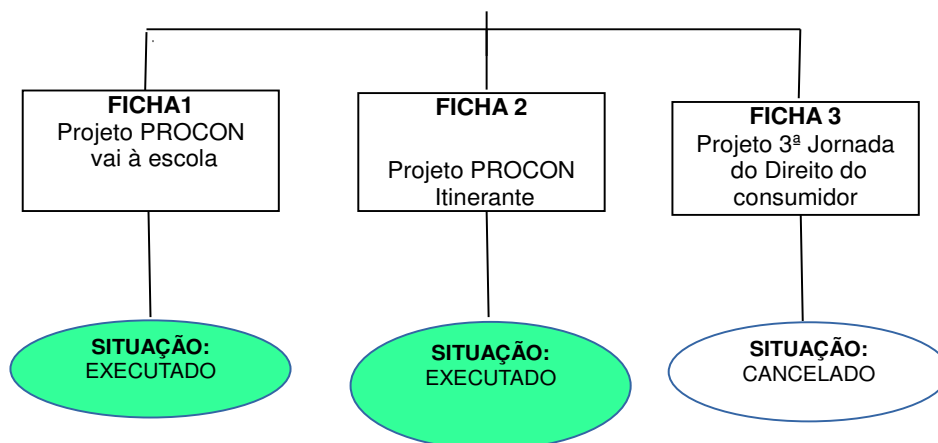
**FICHA1**
Projeto PROCON vai à escola

**FICHA 2**
Projeto PROCON Itinerante

**FICHA 3**
Projeto 3ª Jornada do Direito do consumidor

**SITUAÇÃO:**
EXECUTADO

**SITUAÇÃO:**
EXECUTADO

**SITUAÇÃO:**
CANCELADO